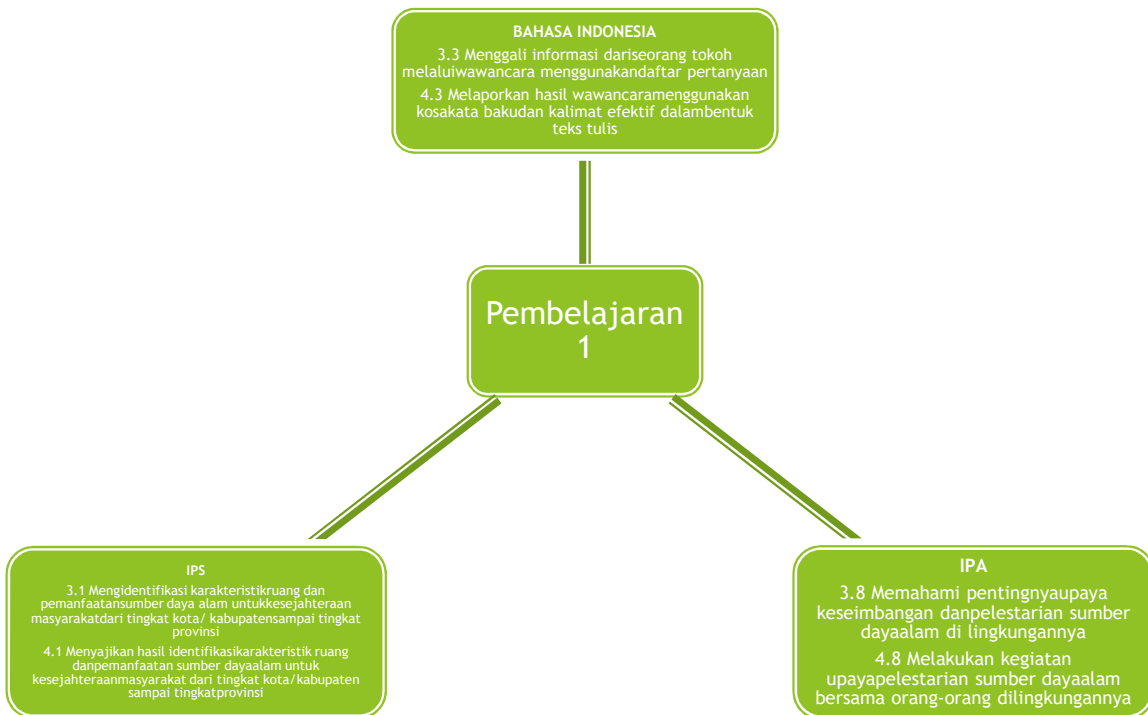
BAHASA INDONESIA

3.3 Menggali informasi dariseorang tokoh melaluiwawancara menggunakandaftar pertanyaan

4.3 Melaporkan hasil wawancaramenggunakan kosakata bakudan kalimat efektif dalambentuk teks tulis

Pembelajaran 1

IPS

3.1 Mengidentifikasi karakteristikruang dan pemanfaatansumber daya alam untukkesejahteraan masyarakatdari tingkat kota/ kabupatensampai tingkat provinsi

4.1 Menyajikan hasil identifikasikarakteristik ruang danpemanfaatan sumber dayaalam untuk kesejahteraanmasyarakat dari tingkat kota/kabupaten sampai tingkatprovinsi

IPA

3.8 Memahami pentingnyaupaya keseimbangan danpelestarian sumber dayaalam di lingkungannya

4.8 Melakukan kegiatan upayapelestarian sumber dayaalam bersama orang-orang dilingkungannya